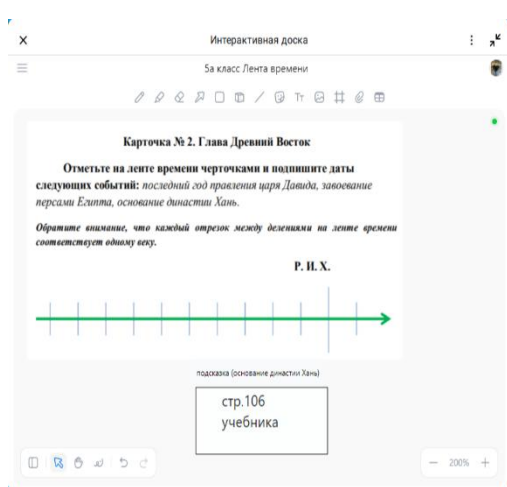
×

Интерактивная доска

5а класс Лента времени

Карточка № 2. Глава Древний Восток

**Отметьте на ленте времени черточками и подпишите даты следующих событий:** *последний год правления царя Давида, завоевание персами Египта, основание династии Хань.*

***Обратите внимание, что каждый отрезок между делениями на ленте времени соответствует одному веку.***

Р. Н. Х.

подсказка (основание династии Хань)

стр.106
учебника

200%